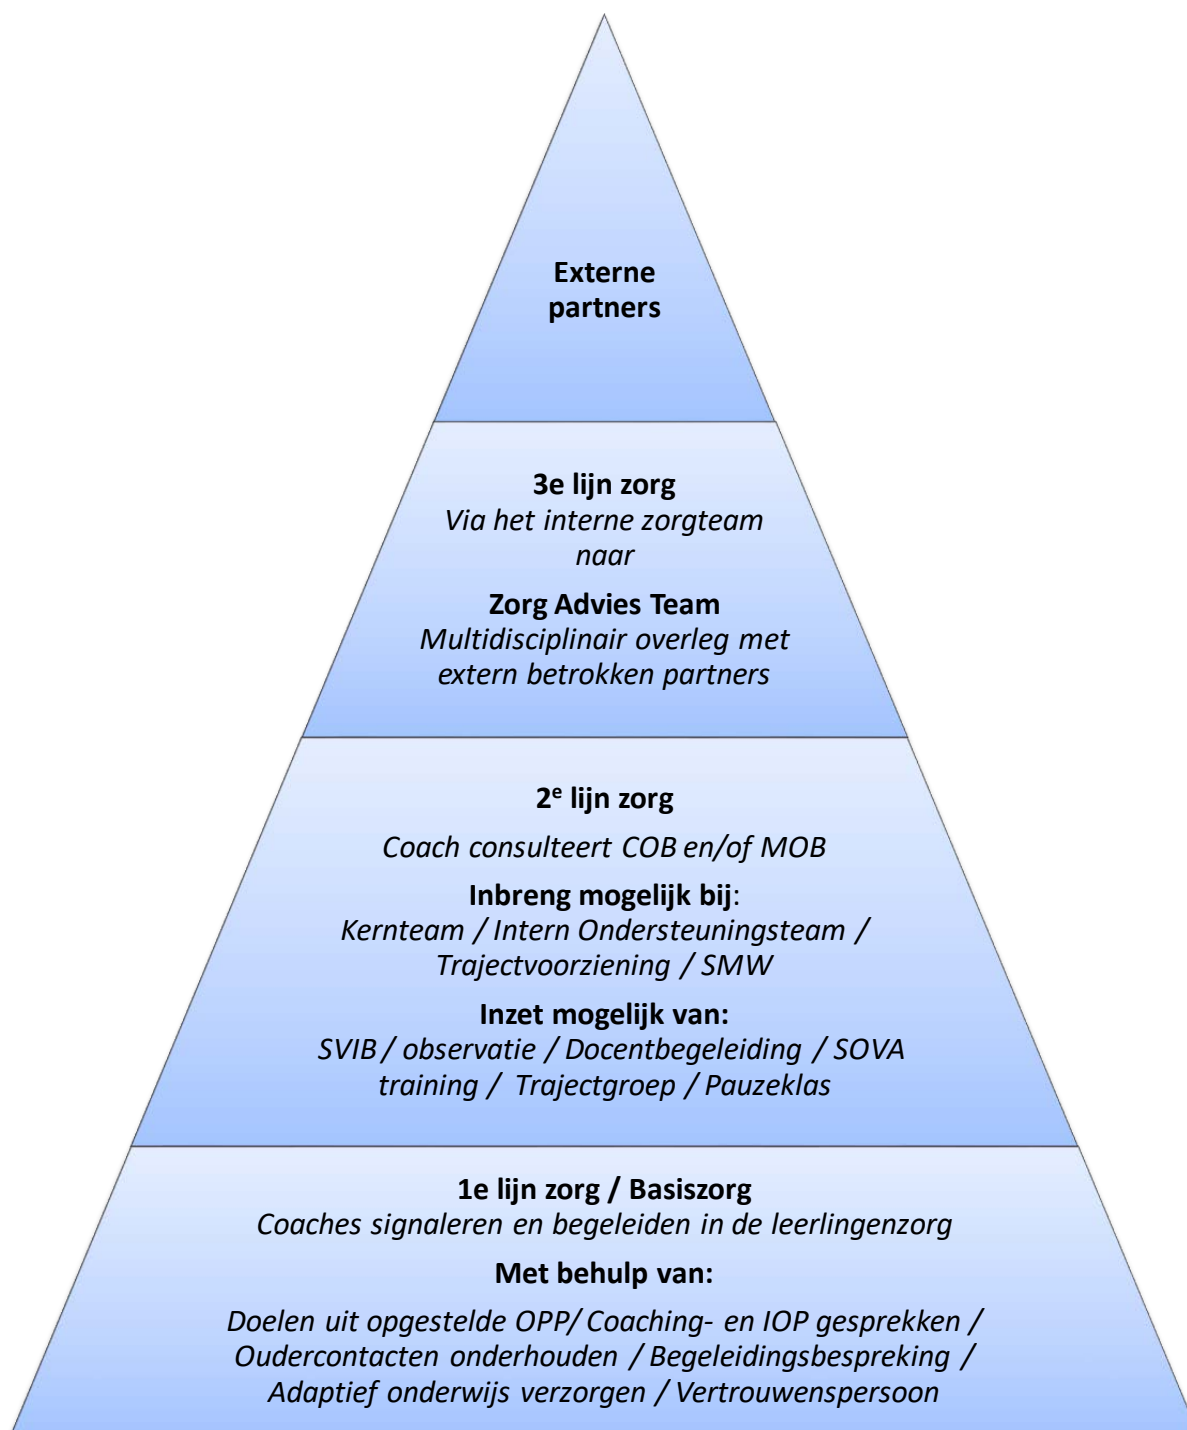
Externe partners

3e lijn zorg
Via het interne zorgteam naar

Zorg Advies Team
Multidisciplinair overleg met extern betrokken partners

2$^{e}$ lijn zorg

Coach consulteert COB en/of MOB

Inbreng mogelijk bij:
Kernteam / Intern Ondersteuningsteam / Trajectvoorziening / SMW

Inzet mogelijk van:
SVIB / observatie / Docentbegeleiding / SOVA training / Trajectgroep / Pauzeklas

1e lijn zorg / Basiszorg
Coaches signaleren en begeleiden in de leerlingenzorg

Met behulp van:

Doelen uit opgestelde OPP/ Coaching- en IOP gesprekken / Oudercontacten onderhouden / Begeleidingsbespreking / Adaptief onderwijs verzorgen / Vertrouwenspersoon